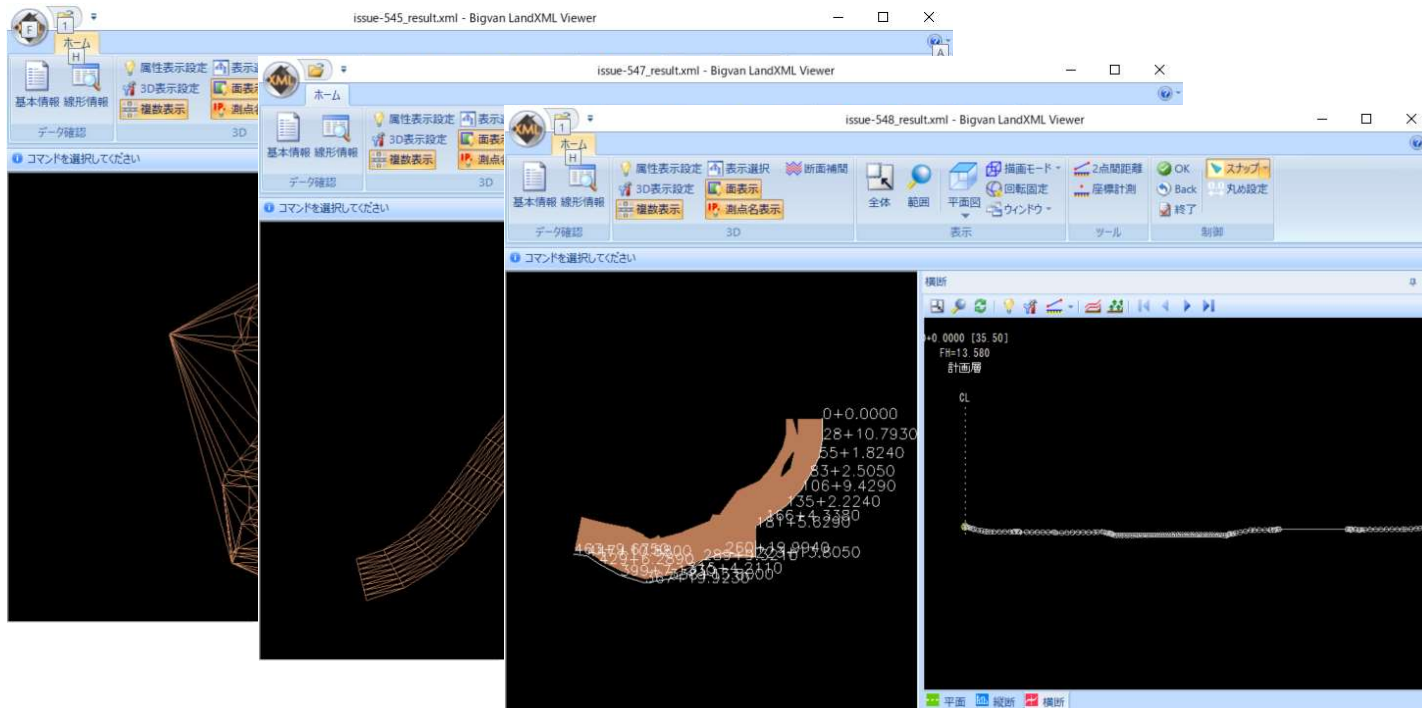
issue-545_result.xml - Bigvan LandXML Viewer
F 1 H A
ホーム
基本情報 線形情報
データ確認
属性表示設定 表示選択
3D表示設定 面表示
複数表示 測点名表示
3D
コマンドを選択してください

issue-547_result.xml - Bigvan LandXML Viewer
ホーム
基本情報 線形情報
データ確認
属性表示設定 表示選択
3D表示設定 面表示
複数表示 測点名表示
3D
コマンドを選択してください

issue-548_result.xml - Bigvan LandXML Viewer
1 H
ホーム
基本情報 線形情報
データ確認
属性表示設定 表示選択 断面補間
3D表示設定 面表示
複数表示 測点名表示
3D
全体 範囲 平面図
描画モード 回転固定 ウィンドウ
表示
2点間距離 座標計測
ツール
OK Back 終了 スナップ 丸め設定
制御
コマンドを選択してください

0+0.0000
28+10.7930
55+1.8240
83+2.5050
106+9.4290
135+2.2240
166+4.3380
181+5.8290
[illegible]

横断
+0.0000 [35.50]
FH=13.580
計画層
CL
平面 縦断 横断